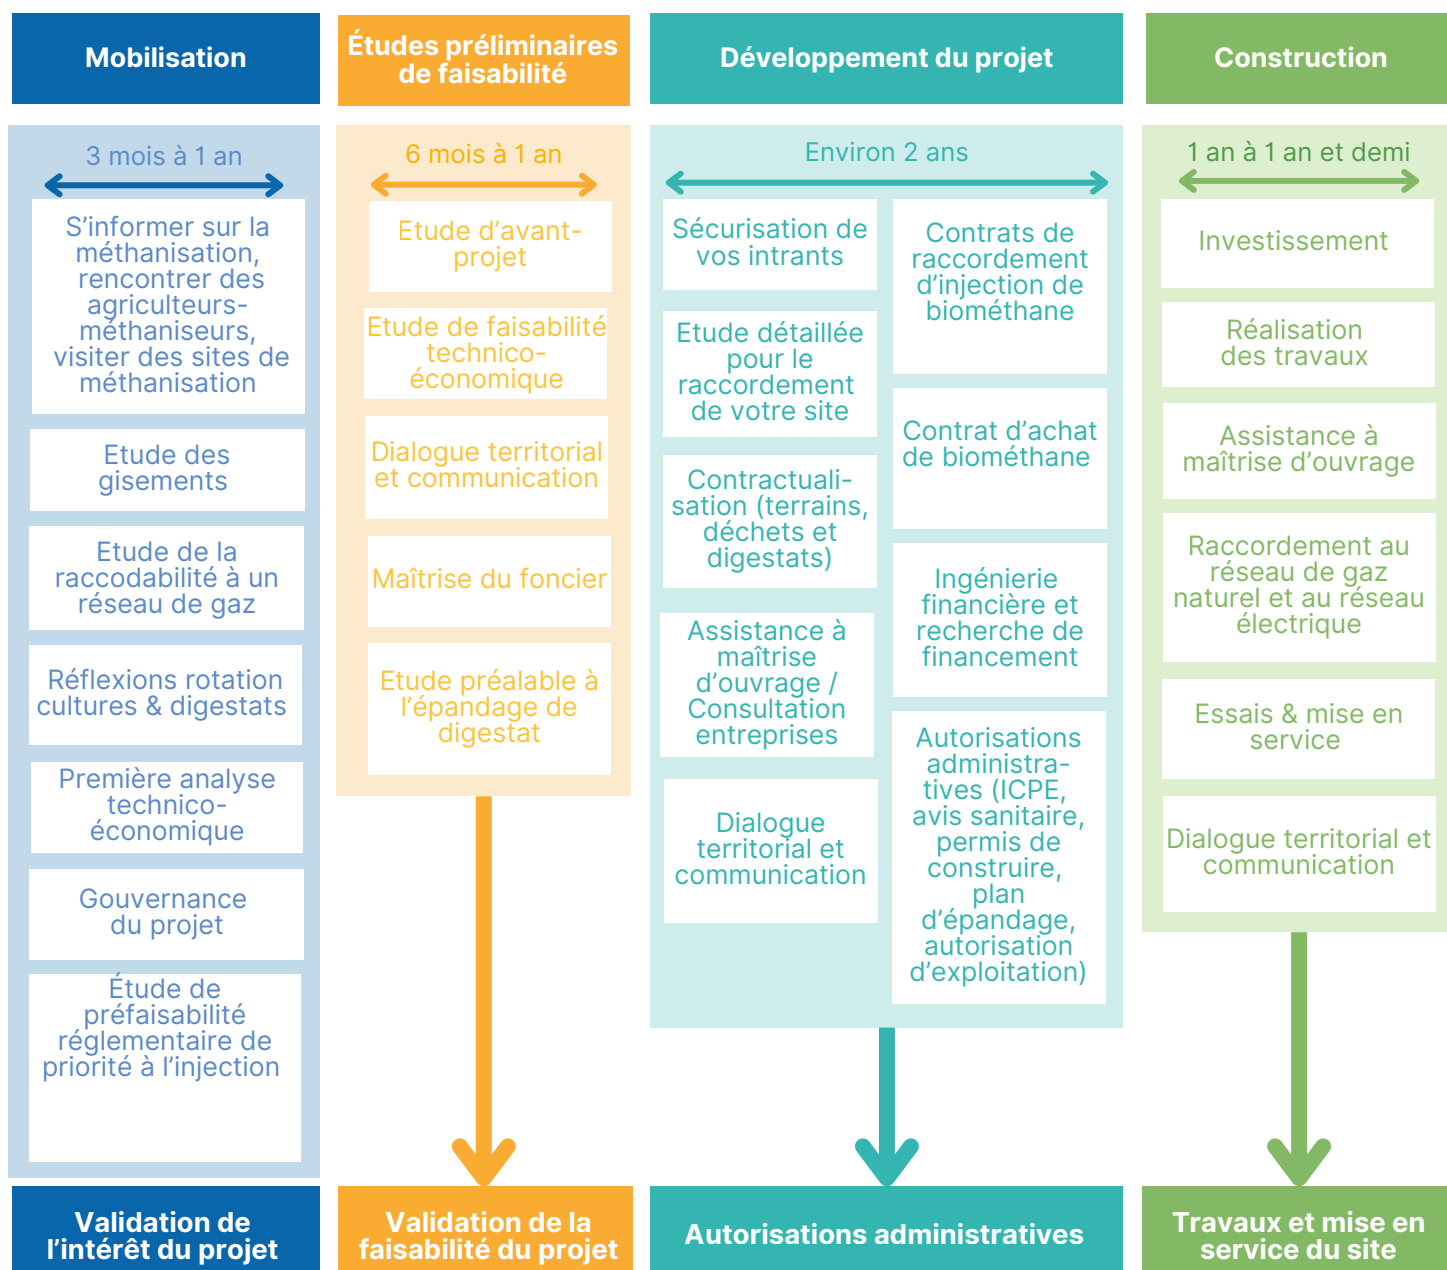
Mobilisation

3 mois à 1 an

S'informer sur la méthanisation, rencontrer des agriculteurs-méthaniseurs, visiter des sites de méthanisation

Etude des gisements

Etude de la raccodabilité à un réseau de gaz

Réflexions rotation cultures & digestats

Première analyse technico-économique

Gouvernance du projet

Étude de préfaisabilité réglementaire de priorité à l'injection

Validation de l'intérêt du projet

Études préliminaires de faisabilité

6 mois à 1 an

Etude d'avant-projet

Etude de faisabilité technico-économique

Dialogue territorial et communication

Maîtrise du foncier

Etude préalable à l'épandage de digestat

Validation de la faisabilité du projet

Développement du projet

Environ 2 ans

Sécurisation de vos intrants

Etude détaillée pour le raccordement de votre site

Contractualisation (terrains, déchets et digestats)

Assistance à maîtrise d'ouvrage / Consultation entreprises

Dialogue territorial et communication

Contrats de raccordement d'injection de biométhane

Contrat d'achat de biométhane

Ingénierie financière et recherche de financement

Autorisations administratives (ICPE, avis sanitaire, permis de construire, plan d'épandage, autorisation d'exploitation)

Autorisations administratives

Construction

1 an à 1 an et demi

Investissement

Réalisation des travaux

Assistance à maîtrise d'ouvrage

Raccordement au réseau de gaz naturel et au réseau électrique

Essais & mise en service

Dialogue territorial et communication

Travaux et mise en service du site